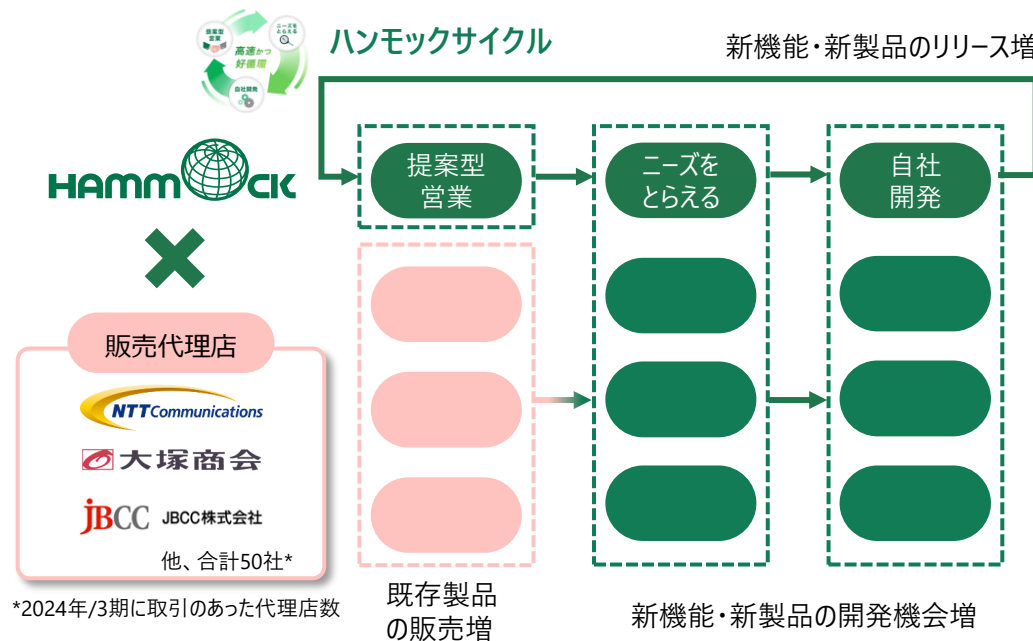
提案型営業

ニーズをとらえる

高速かつ好循環

自社開発

ハンモックサイクル

新機能・新製品のリリース増

HAMMOCK

提案型営業

ニーズをとらえる

自社開発

販売代理店

NTT Communications

大塚商会

JBCC JBCC株式会社

他、合計50社*

*2024年/3期に取引のあった代理店数

既存製品の販売増

新機能・新製品の開発機会増